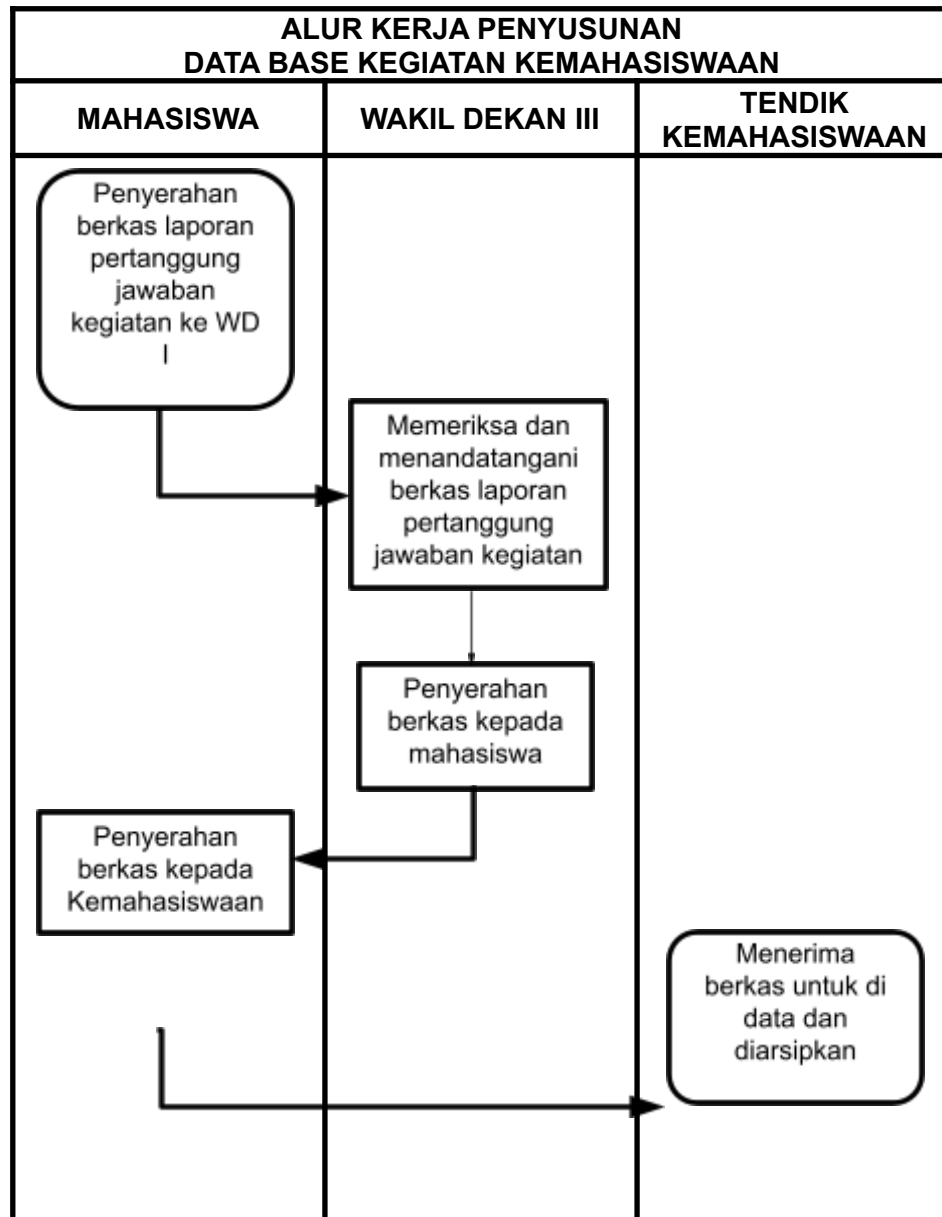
ALUR KERJA PENYUSUNAN DATA BASE KEGIATAN KEMAHASISWAAN

| MAHASISWA | WAKIL DEKAN III | TENDIK KEMAHASISWAAN |
|---|---|---|

Penyerahan berkas laporan pertanggung jawaban kegiatan ke WD I

Memeriksa dan menandatangani berkas laporan pertanggung jawaban kegiatan

Penyerahan berkas kepada mahasiswa

Penyerahan berkas kepada Kemahasiswaan

Menerima berkas untuk di data dan diarsipkan